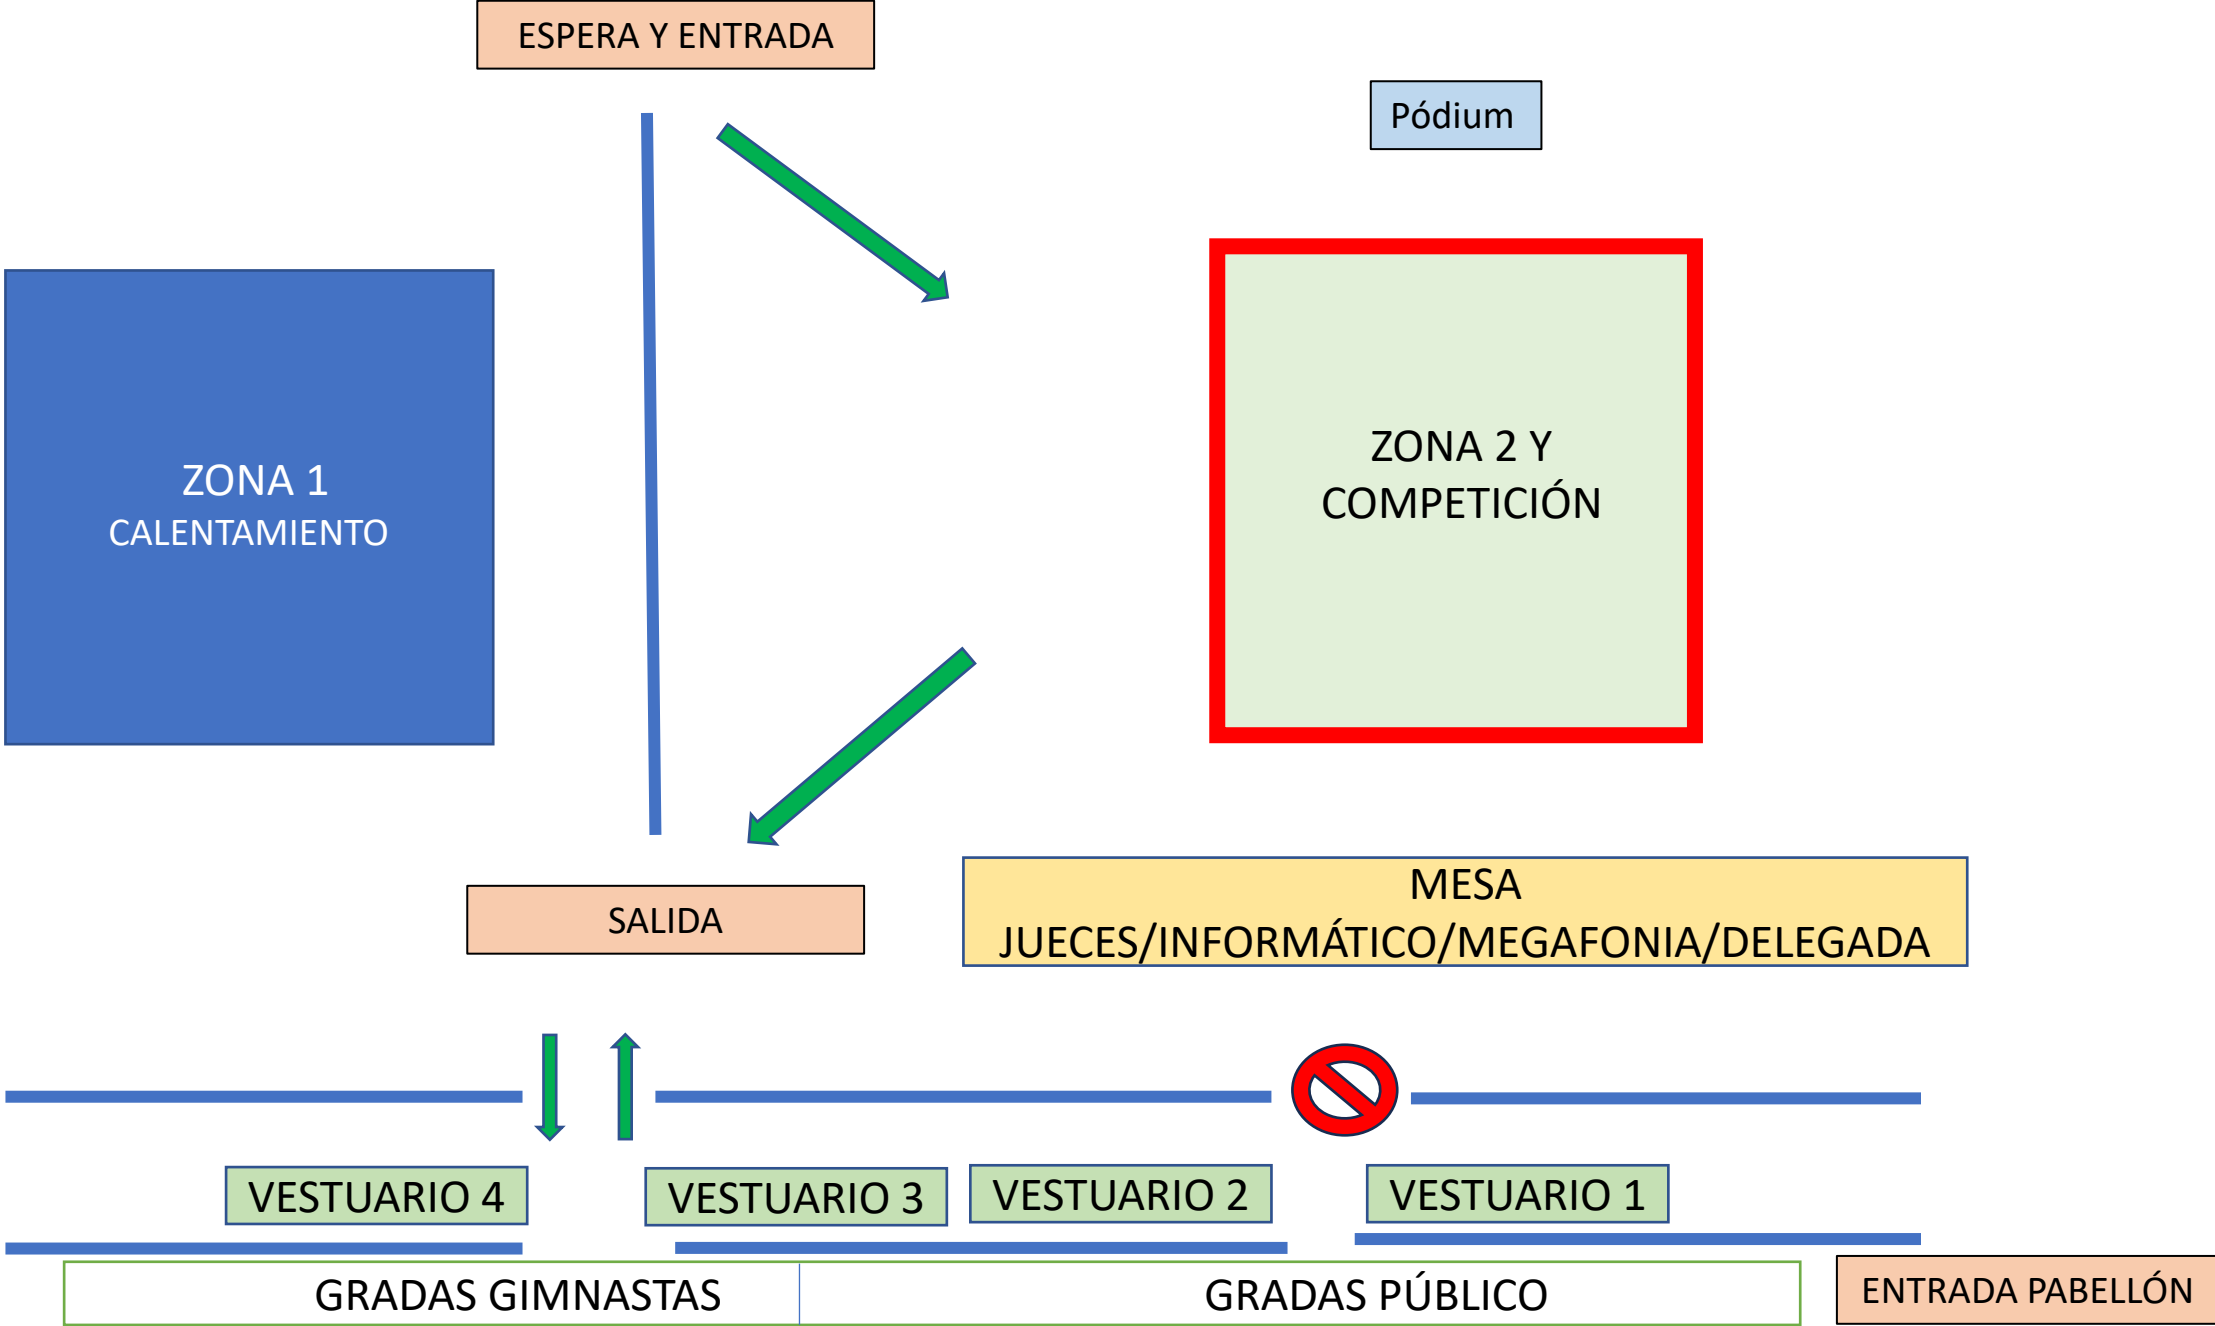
ESPERA Y ENTRADA

Pódium

ZONA 1
CALENTAMIENTO

ZONA 2 Y
COMPETICIÓN

SALIDA

MESA
JUECES/INFORMÁTICO/MEGAFONIA/DELEGADA

VESTUARIO 4

VESTUARIO 3

VESTUARIO 2

VESTUARIO 1

GRADAS GIMNASTAS

GRADAS PÚBLICO

ENTRADA PABELLÓN